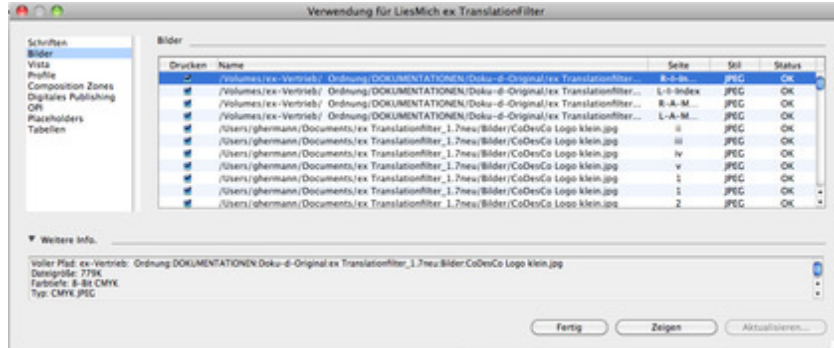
Verwendung für LiesMich ex TranslationFilter

Schriften
Bilder
Vista
Profile
Composition Zones
Digitales Publishing
OPI
Placeholders
Tabellen

Bilder

| Drucken | Name | Seite | Stil | Status |
|---|---|---|---|---|
| ✔ | /Volumes/ex-Vertrieb/ Ordnung/DOKUMENTATIONEN/Doku-d-Original/ex Translationfilter... | R-I-In... | JPEG | OK |
| ✔ | /Volumes/ex-Vertrieb/ Ordnung/DOKUMENTATIONEN/Doku-d-Original/ex Translationfilter... | L-I-Index | JPEG | OK |
| ✔ | /Volumes/ex-Vertrieb/ Ordnung/DOKUMENTATIONEN/Doku-d-Original/ex Translationfilter... | R-A-M... | JPEG | OK |
| ✔ | /Volumes/ex-Vertrieb/ Ordnung/DOKUMENTATIONEN/Doku-d-Original/ex Translationfilter... | L-A-M... | JPEG | OK |
| ✔ | /Users/ghermann/Documents/ex Translationfilter_1.7neu/Bilder/CoDesCo Logo klein.jpg | ii | JPEG | OK |
| ✔ | /Users/ghermann/Documents/ex Translationfilter_1.7neu/Bilder/CoDesCo Logo klein.jpg | iii | JPEG | OK |
| ✔ | /Users/ghermann/Documents/ex Translationfilter_1.7neu/Bilder/CoDesCo Logo klein.jpg | iv | JPEG | OK |
| ✔ | /Users/ghermann/Documents/ex Translationfilter_1.7neu/Bilder/CoDesCo Logo klein.jpg | v | JPEG | OK |
| ✔ | /Users/ghermann/Documents/ex Translationfilter_1.7neu/Bilder/CoDesCo Logo klein.jpg | 1 | JPEG | OK |
| ✔ | /Users/ghermann/Documents/ex Translationfilter_1.7neu/Bilder/CoDesCo Logo klein.jpg | 1 | JPEG | OK |
| ✔ | /Users/ghermann/Documents/ex Translationfilter_1.7neu/Bilder/CoDesCo Logo klein.jpg | 2 | JPEG | OK |

▼ Weitere Info.

Voller Pfad: ex-Vertrieb: Ordnung:DOKUMENTATIONEN:Doku-d-Original:ex Translationfilter_1.7neu:Bilder:CoDesCo Logo klein.jpg
Dateigröße: 779K
Farbtiefe: 8-Bit CMYK
Typ: CMYK JPEG

Fertig
Zeigen
Aktualisieren...